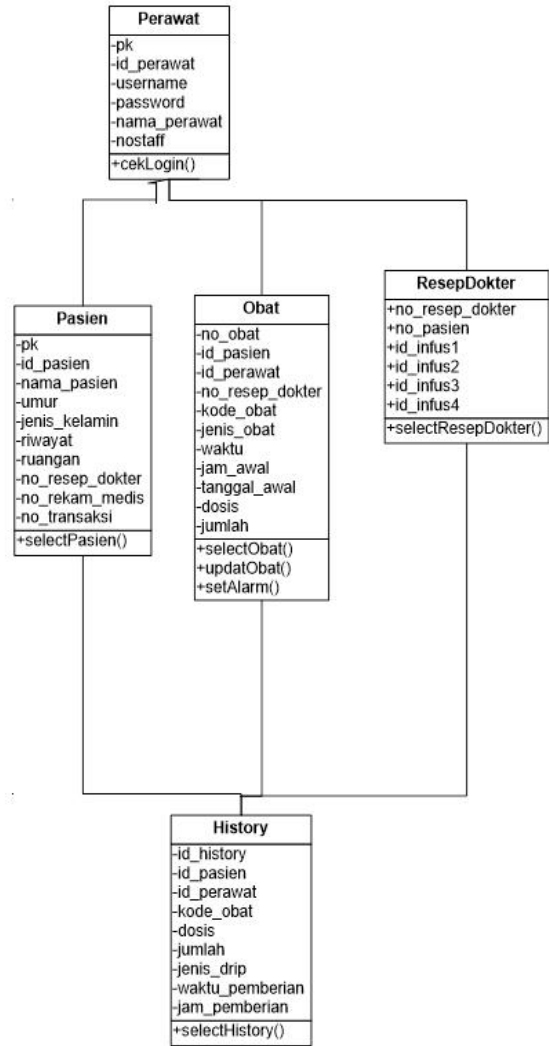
Perawat
-pk
-id_perawat
-username
-password
-nama_perawat
-nostaff
+cekLogin()

Pasien
-pk
-id_pasien
-nama_pasien
-umur
-jenis_kelamin
-riwayat
-ruangan
-no_resep_dokter
-no_rekam_medis
-no_transaksi
+selectPasien()

Obat
-no_obat
-id_pasien
-id_perawat
-no_resep_dokter
-kode_obat
-jenis_obat
-waktu
-jam_awal
-tanggal_awal
-dosis
-jumlah
+selectObat()
+updatObat()
+setAlarm()

ResepDokter
+no_resep_dokter
+no_pasien
+id_infus1
+id_infus2
+id_infus3
+id_infus4
+selectResepDokter()

History
-id_history
-id_pasien
-id_perawat
-kode_obat
-dosis
-jumlah
-jenis_drip
-waktu_pemberian
-jam_pemberian
+selectHistory()